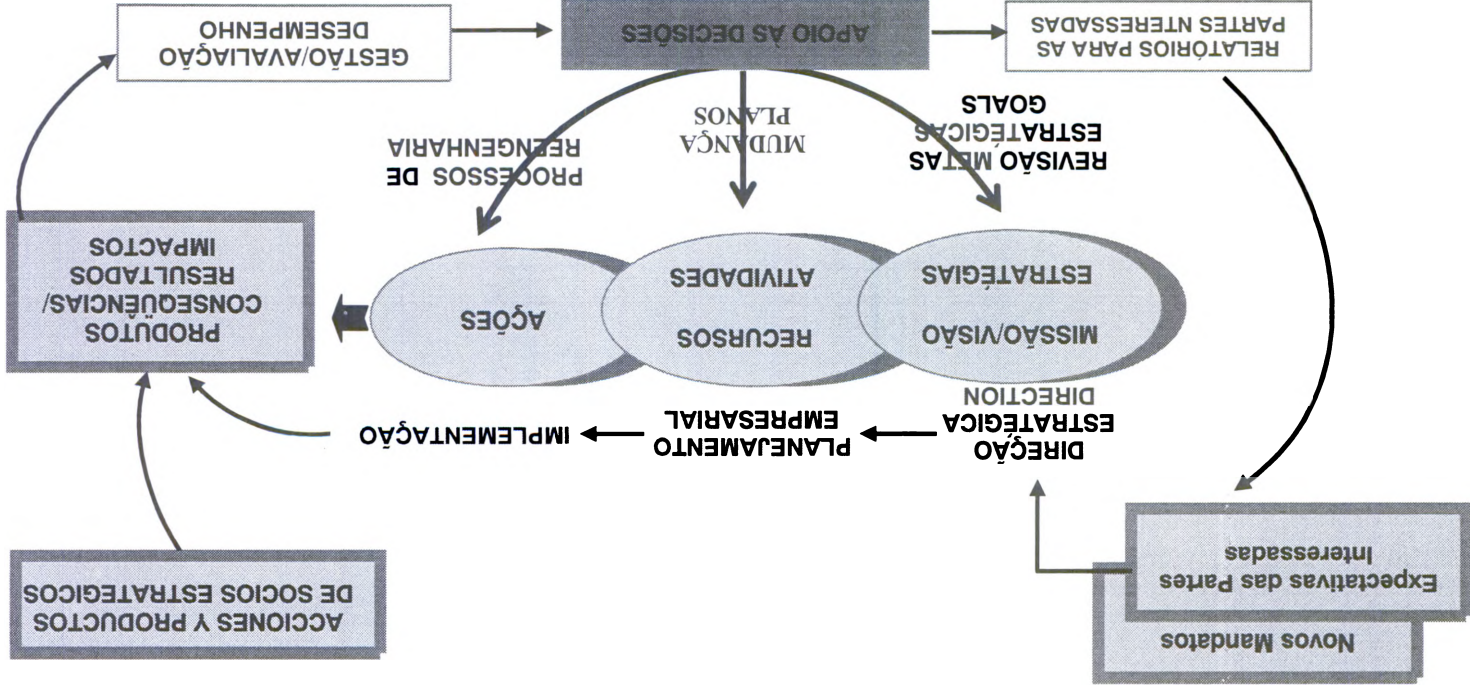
Novos Mandatos

Expectativas das Partes Interessadas

DIREÇÃO ESTRATÉGICA
DIRECTION

PLANEJAMENTO EMPRESARIAL

IMPLEMENTAÇÃO

MISSÃO/VISÃO
ESTRATÉGIAS

RECURSOS
ATIVIDADES

AÇÕES

PRODUTOS
CONSEQUÊNCIAS/
RESULTADOS
IMPACTOS

ACCIONES Y PRODUCTOS DE SOCIOS ESTRATEGICOS

REVISÃO METAS ESTRATÉGICAS
GOALS

MUDANÇA PLANOS

PROCESSOS DE REENGENHARIA

GESTÃO/AVALIAÇÃO DESEMPENHO

APOIO ÀS DECISÕES

RELATÓRIOS PARA AS PARTES NTERESSADAS